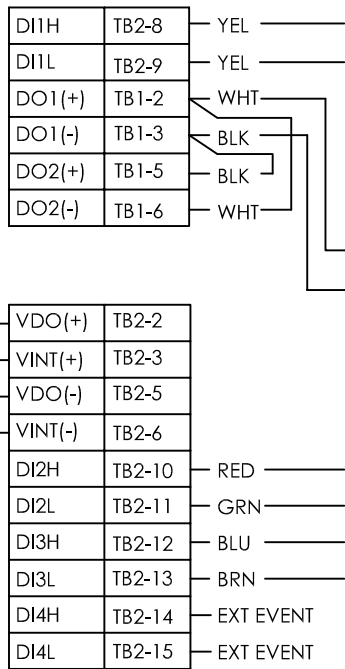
| DI1H | TB2-8 |
|---|---|
| DI1L | TB2-9 |
| DO1(+) | TB1-2 |
| DO1(-) | TB1-3 |
| DO2(+) | TB1-5 |
| DO2(-) | TB1-6 |

YEL
YEL
WHT
BLK
BLK
WHT

| VDO(+) | TB2-2 |
|---|---|
| VINT(+) | TB2-3 |
| VDO(-) | TB2-5 |
| VINT(-) | TB2-6 |
| DI2H | TB2-10 |
| DI2L | TB2-11 |
| DI3H | TB2-12 |
| DI3L | TB2-13 |
| DI4H | TB2-14 |
| DI4L | TB2-15 |

RED
GRN
BLU
BRN
EXT EVENT
EXT EVENT